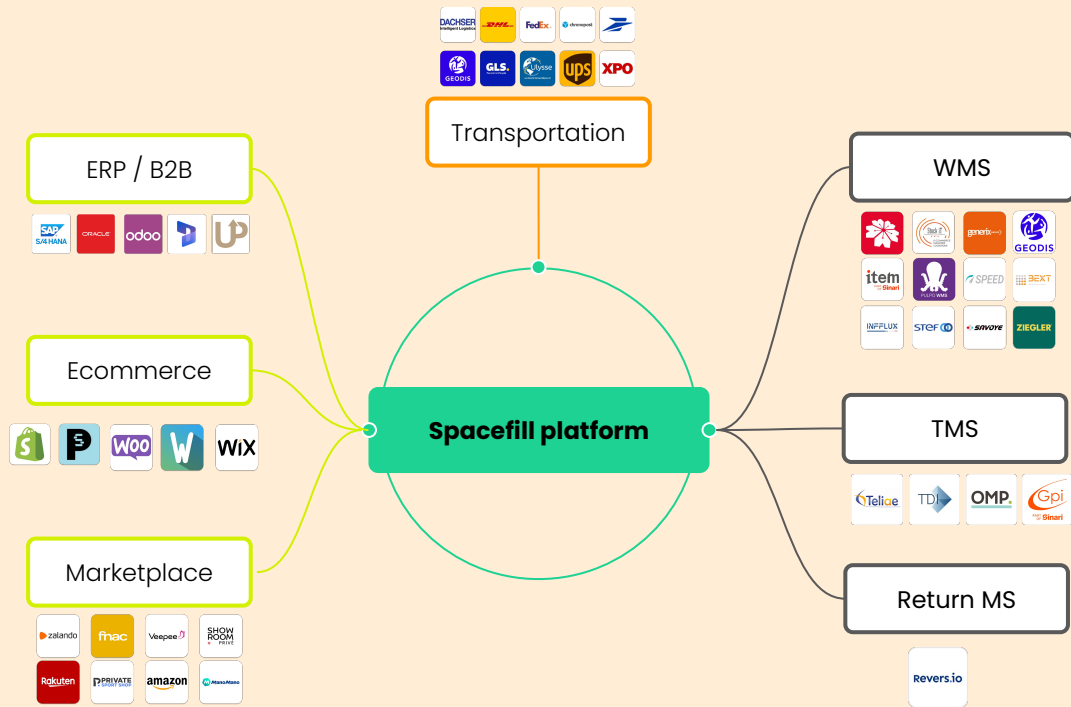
DACHSER
DHL
FedEx
GEODIS
GLS.
Ulysse
ups
XPO

Transportation

ERP / B2B

SAP S/4HANA
ORACLE
odoo

Ecommerce

WOO
WIX

Marketplace

zalando
fnac
veepee
SHOWROOM PRIVÉ
Rakuten
PRIVATE SPORT SHOP
amazon
ManoMano

Spacefill platform

WMS

generix
GEODIS
item
SPEED
INFFLUX
stef
SAVOYE
ZIEGLER

TMS

Teliae
TDI
OMP.
Gpi Sinari

Return MS

Revers.io